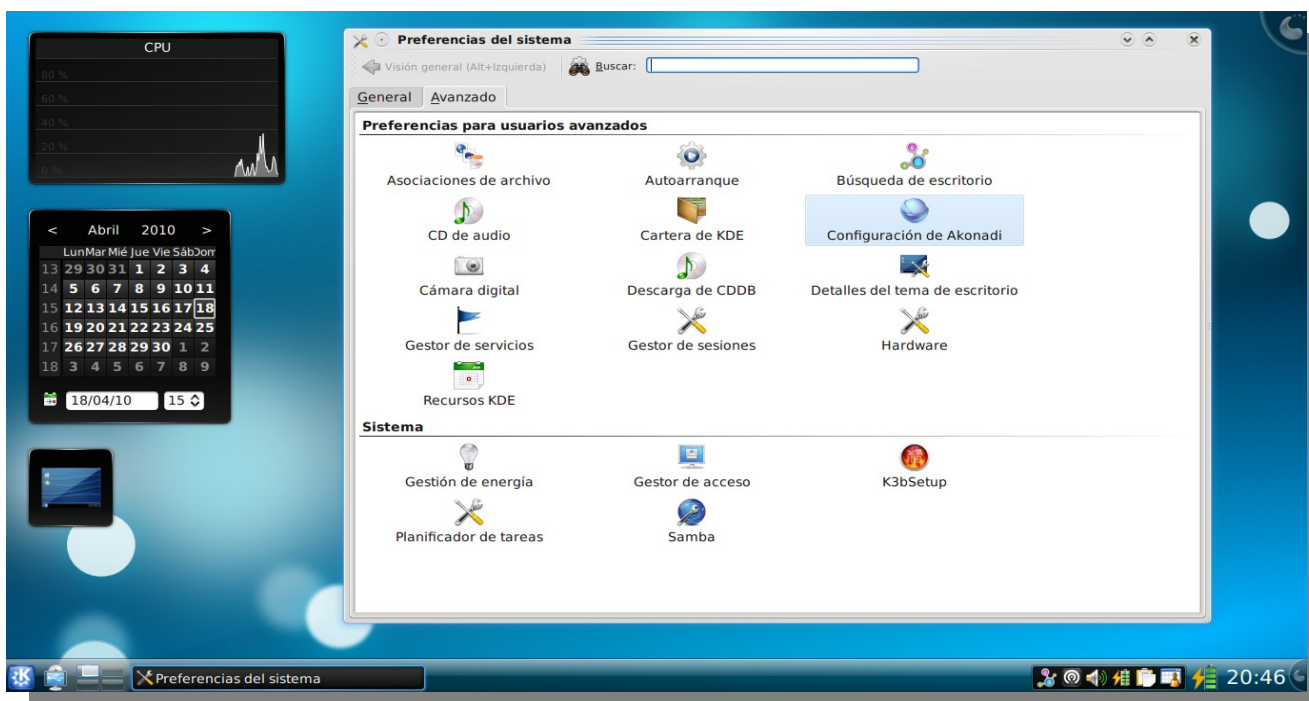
CPU

80 %

60 %

40 %

20 %

0 %

< Abril 2010 >

| | Lun | Mar | Mié | Jue | Vie | Sáb | Dom |
|---|---|---|---|---|---|---|---|
| 13 | 29 | 30 | 31 | 1 | 2 | 3 | 4 |
| 14 | 5 | 6 | 7 | 8 | 9 | 10 | 11 |
| 15 | 12 | 13 | 14 | 15 | 16 | 17 | 18 |
| 16 | 19 | 20 | 21 | 22 | 23 | 24 | 25 |
| 17 | 26 | 27 | 28 | 29 | 30 | 1 | 2 |
| 18 | 3 | 4 | 5 | 6 | 7 | 8 | 9 |

18/04/10 15

Preferencias del sistema

Visión general (Alt+Izquierda) Buscar:

General Avanzado

Preferencias para usuarios avanzados

Asociaciones de archivo
Autoarranque
Búsqueda de escritorio
CD de audio
Cartera de KDE
Configuración de Akonadi
Cámara digital
Descarga de CDDB
Detalles del tema de escritorio
Gestor de servicios
Gestor de sesiones
Hardware
Recursos KDE

Sistema

Gestión de energía
Gestor de acceso
K3bSetup
Planificador de tareas
Samba

Preferencias del sistema

20:46